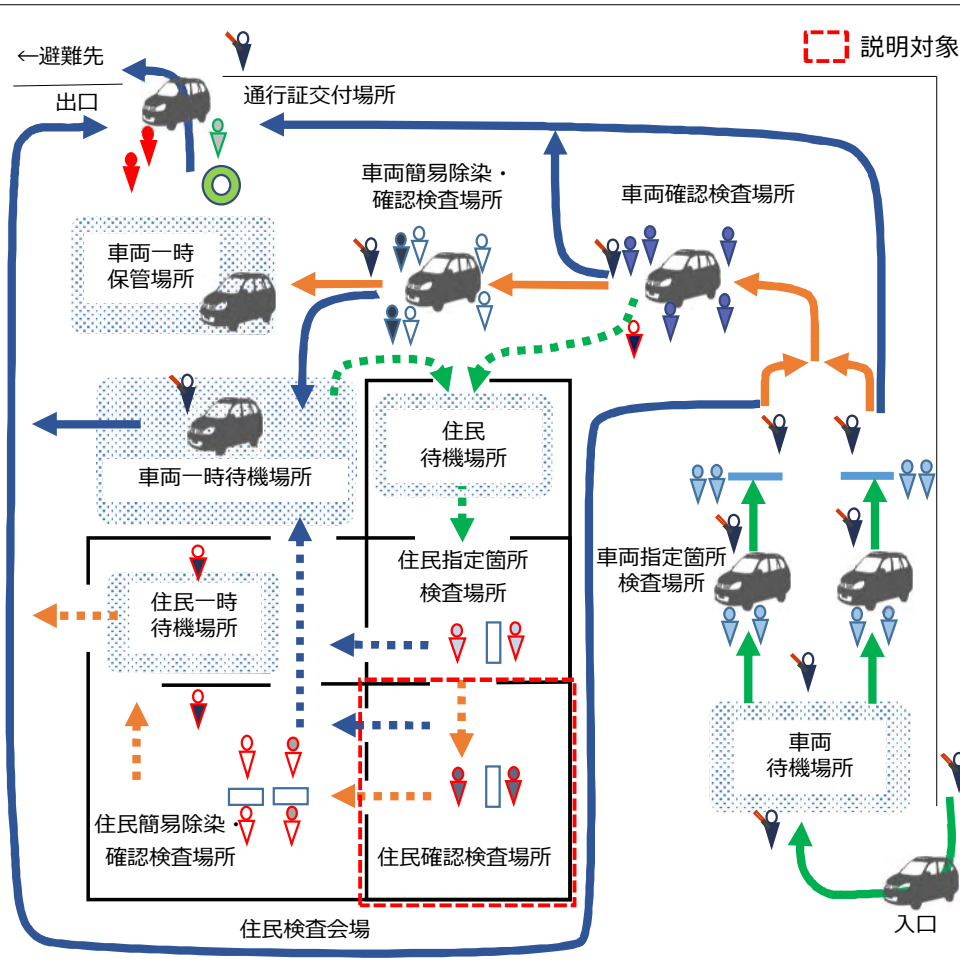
←避難先

出口

通行証交付場所

説明対象

車両簡易除染・確認検査場所

車両確認検査場所

車両一時保管場所

住民待機場所

車両一時待機場所

住民指定箇所検査場所

住民一時待機場所

車両指定箇所検査場所

車両待機場所

住民簡易除染・確認検査場所

住民確認検査場所

住民検査会場

入口